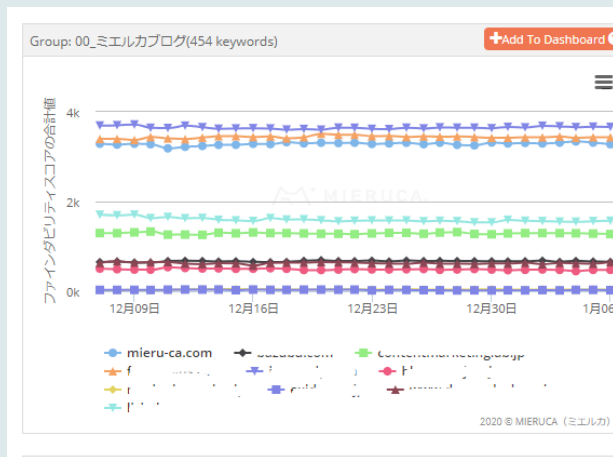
Group: 00_ミエルカブログ(454 keywords)

Add To Dashboard

ファインダビリティスコアの合計値

4k

2k

0k

12月09日

12月16日

12月23日

12月30日

1月06

MIERUCA

mieru-ca.com

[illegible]

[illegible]

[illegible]

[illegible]

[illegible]

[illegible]

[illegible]

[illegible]

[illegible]

2020 © MIERUCA（ミエルカ）